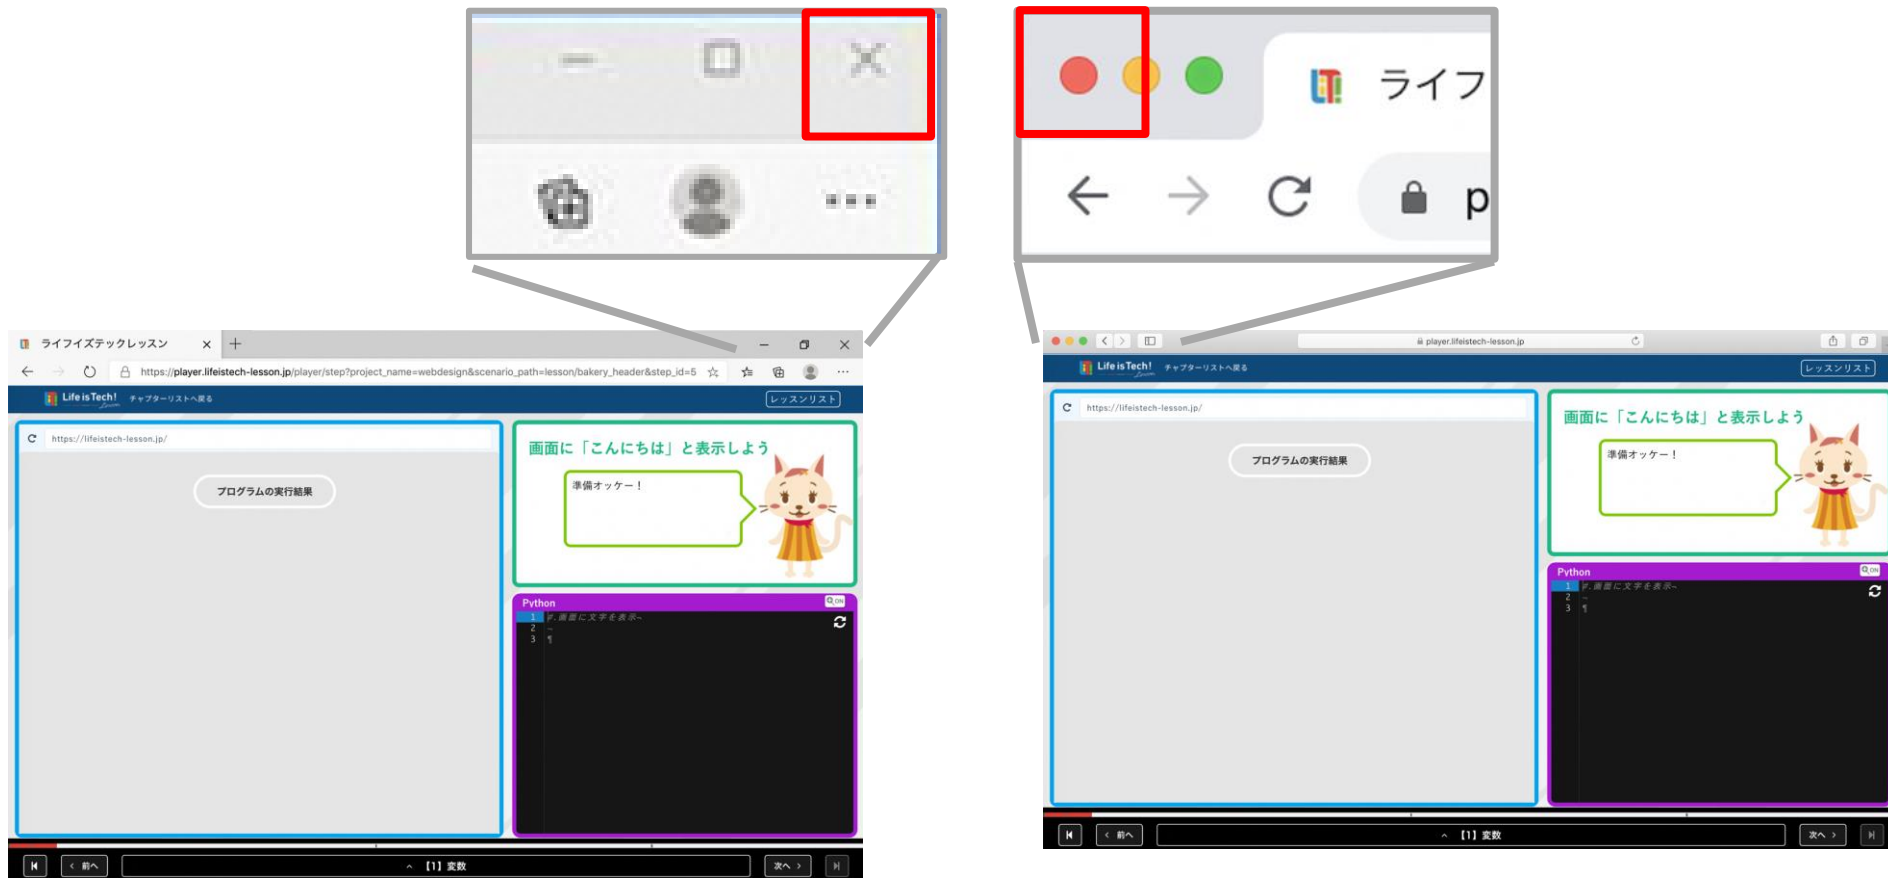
ライフ

p

ライフイズテックレッスン

https://player.lifeistech-lesson.jp/player/step?project_name=webdesign&scenario_path=lesson/bakery_header&step_id=5

Life is Tech! Lesson

チャプターリストへ戻る

レッスンリスト

https://lifeistech-lesson.jp/

プログラムの実行結果

画面に「こんにちは」と表示しよう

準備オッケー！

Python

1 #.画面に文字を表示~
2
3

前へ

[1] 変数

次へ

player.lifeistech-lesson.jp

Life is Tech! Lesson

チャプターリストへ戻る

レッスンリスト

https://lifeistech-lesson.jp/

プログラムの実行結果

画面に「こんにちは」と表示しよう

準備オッケー！

Python

1 #.画面に文字を表示~
2
3

前へ

[1] 変数

次へ